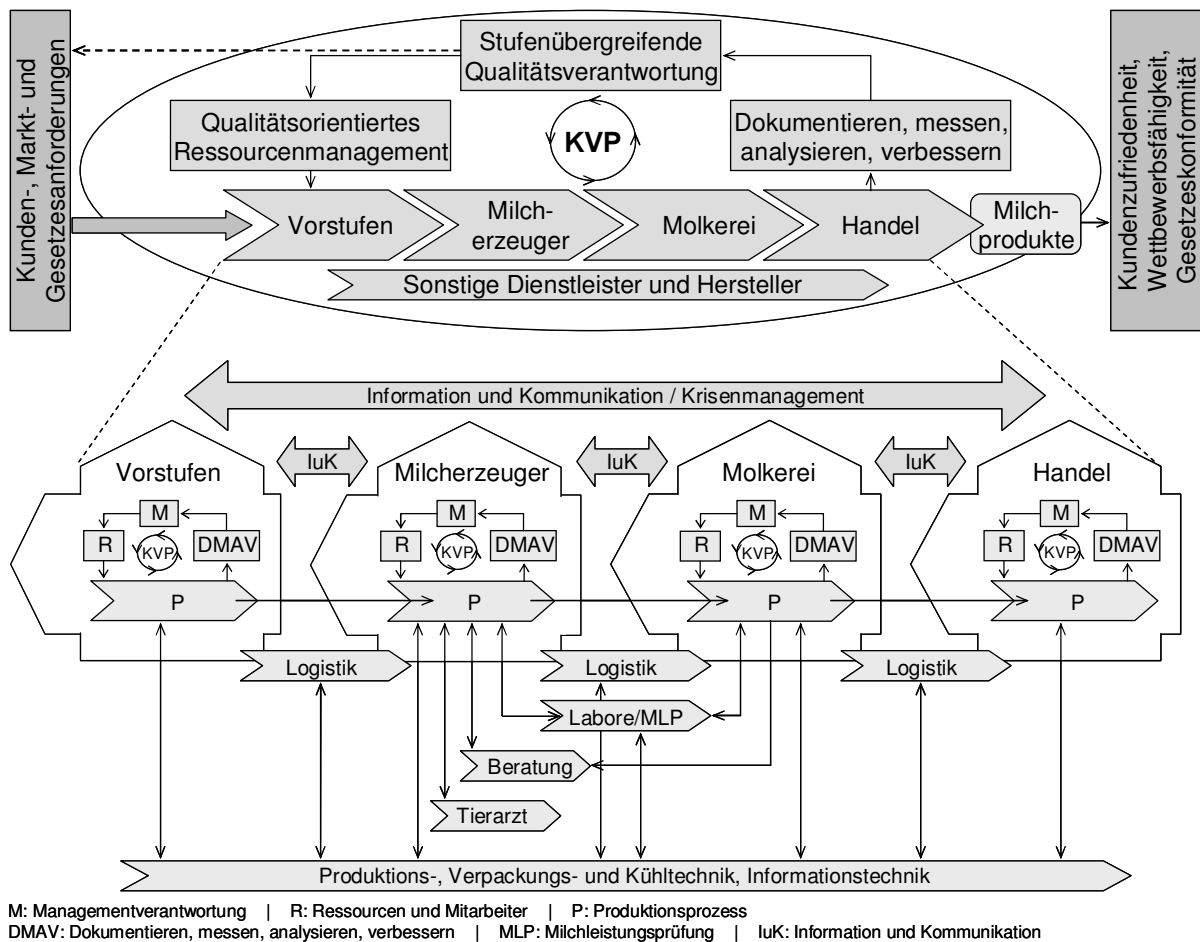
Kunden-, Markt- und Gesetzesanforderungen

Stufenübergreifende Qualitätsverantwortung

Qualitätsorientiertes Ressourcenmanagement

KVP

Dokumentieren, messen, analysieren, verbessern

Vorstufen

Milcherzeuger

Molkerei

Handel

Milchprodukte

Sonstige Dienstleister und Hersteller

Kundenzufriedenheit, Wettbewerbsfähigkeit, Gesetzeskonformität

Information und Kommunikation / Krisenmanagement

IuK

IuK

IuK

Vorstufen

M

R

KVP

DMAV

P

Milcherzeuger

M

R

KVP

DMAV

P

Molkerei

M

R

KVP

DMAV

P

Handel

M

R

KVP

DMAV

P

Logistik

Logistik

Logistik

Labore/MLP

Beratung

Tierarzt

Produktions-, Verpackungs- und Kühltechnik, Informationstechnik

M: Managementverantwortung | R: Ressourcen und Mitarbeiter | P: Produktionsprozess
DMAV: Dokumentieren, messen, analysieren, verbessern | MLP: Milchleistungsprüfung | IuK: Information und Kommunikation